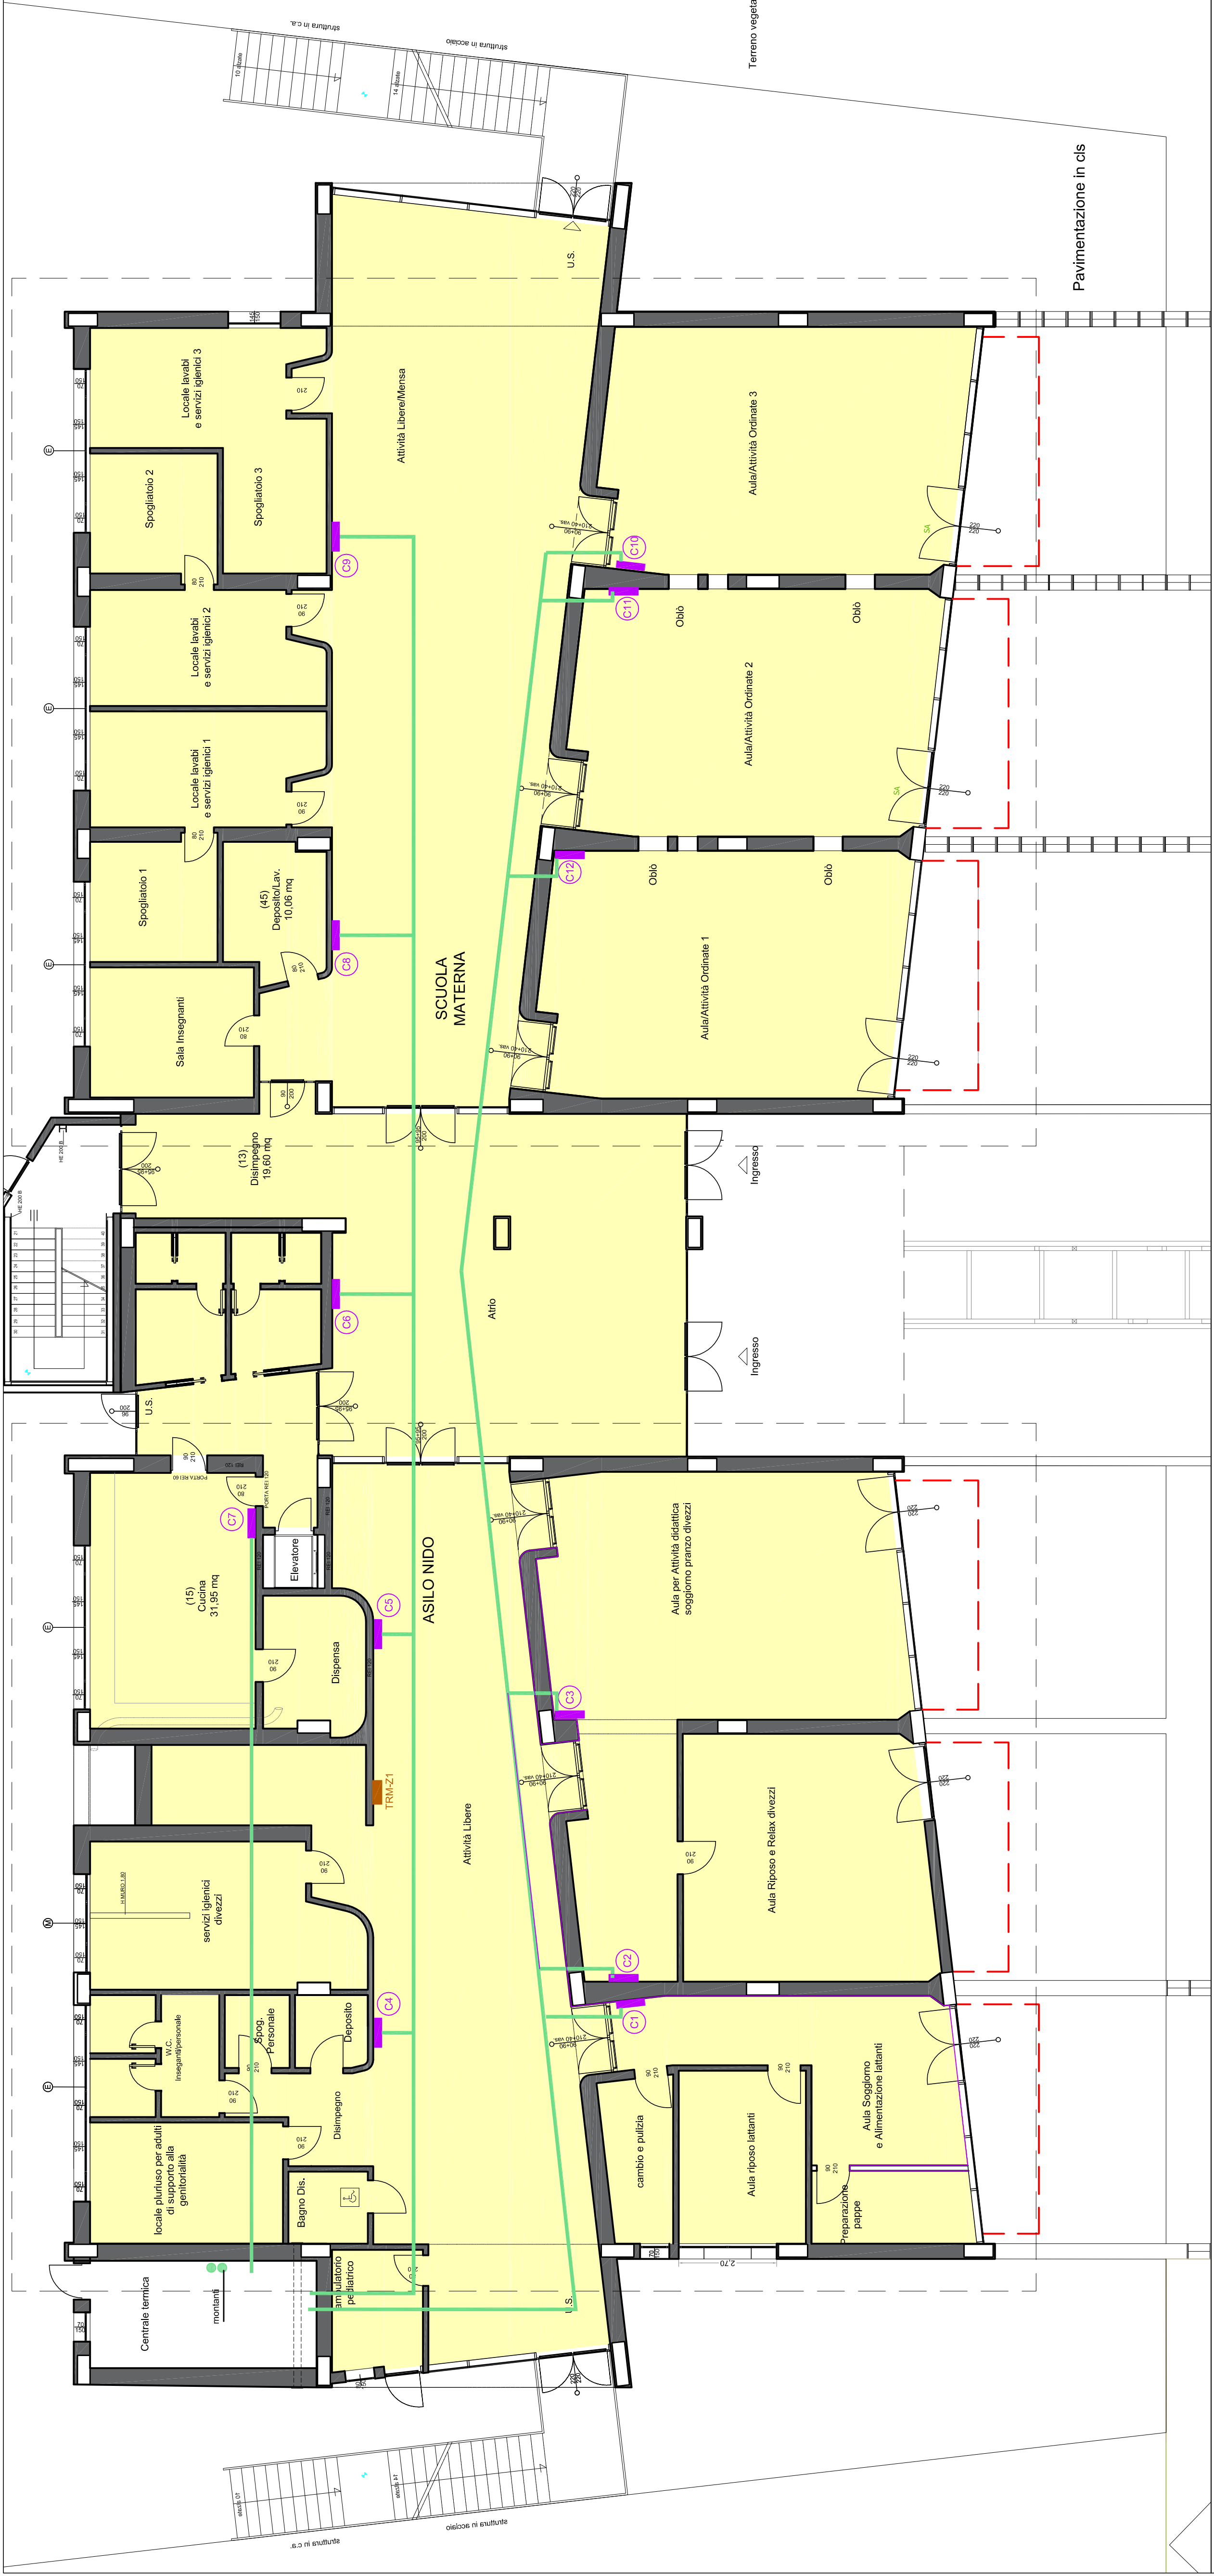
struttura in c.a.
struttura in acciaio
Terreno vegeta
Pavimentazione in cls
U.S.
Locale lavabi e servizi igienici 3
Spogliatoio 2
Spogliatoio 3
Attività Libere/Mensa
Aula/Attività Ordinate 3
C9
C10
C11
Oblò
Oblò
Locale lavabi e servizi igienici 2
Aula/Attività Ordinate 2
Locale lavabi e servizi igienici 1
Spogliatoio 1
(45) Deposito/Lav. 10,06 mq
C12
Oblò
Oblò
C8
SCUOLA MATERNA
Aula/Attività Ordinate 1
Sala Insegnanti
(13) Disimpegno 19,60 mq
Ingresso
Atrio
C6
Ingresso
U.S.
C7
(15) Cucina 31,95 mq
Elevatore
C5
ASILO NIDO
Aula per Attività didattica soggiorno pranzo divezzi
Dispensa
C3
TRM-Z1
Attività Libere
Aula Riposo e Relax divezzi
servizi igienici divezzi
C2
C4
C1
W.C. Insegnanti/personale
Spog. Personale
Deposito
Disimpegno
cambio e pulizia
Aula riposo lattanti
Aula Soggiorno e Alimentazione lattanti
locale pluriuso per adulti di supporto alla genitorialità
Bagno Dis.
Preparazione pappe
ambulatorio pediatrico
U.S.
Centrale termica
montanti
struttura in c.a.
struttura in acciaio